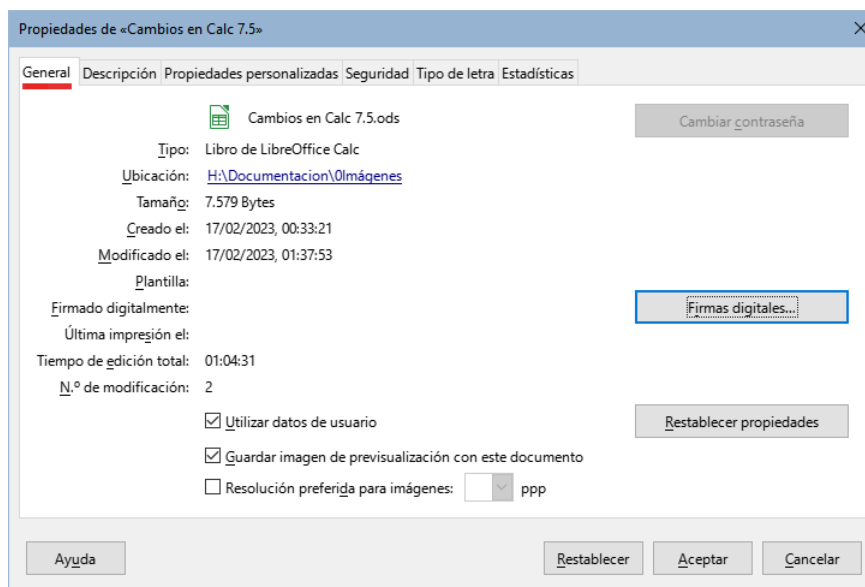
Propiedades de «Cambios en Calc 7.5»

×

General | Descripción | Propiedades personalizadas | Seguridad | Tipo de letra | Estadísticas

Cambios en Calc 7.5.ods

Cambiar contraseña

Tipo: Libro de LibreOffice Calc

Ubicación: H:\Documentacion\0Imágenes

Tamaño: 7.579 Bytes

Creado el: 17/02/2023, 00:33:21

Modificado el: 17/02/2023, 01:37:53

Plantilla:

Firmado digitalmente:

Firmas digitales...

Última impresión el:

Tiempo de edición total: 01:04:31

N.º de modificación: 2

☑ Utilizar datos de usuario

Restablecer propiedades

☑ Guardar imagen de previsualización con este documento

☐ Resolución preferida para imágenes: ppp

Ayuda

Restablecer

Aceptar

Cancelar